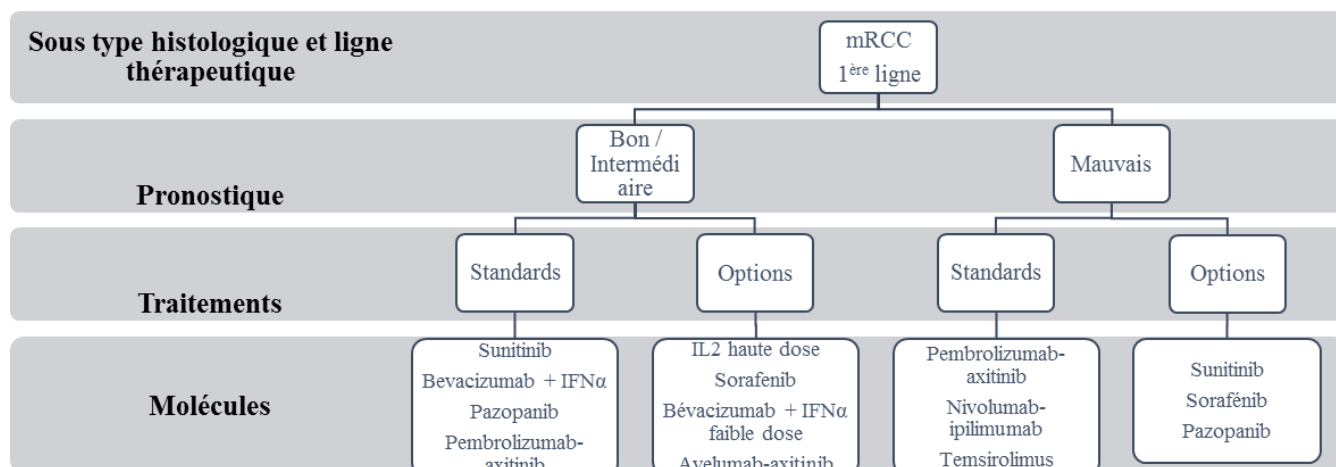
Sous type histologique et ligne thérapeutique

mRCC
1$^{ère}$ ligne

Pronostique

Bon / Intermédiaire

Mauvais

Traitements

Standards

Options

Standards

Options

Molécules

Sunitinib
Bevacizumab + IFNα
Pazopanib
Pembrolizumab-axitinib

IL2 haute dose
Sorafenib
Bévacizumab + IFNα faible dose
Avelumab-axitinib

Pembrolizumab-axitinib
Nivolumab-ipilimumab
Temsirolimus

Sunitinib
Sorafénib
Pazopanib